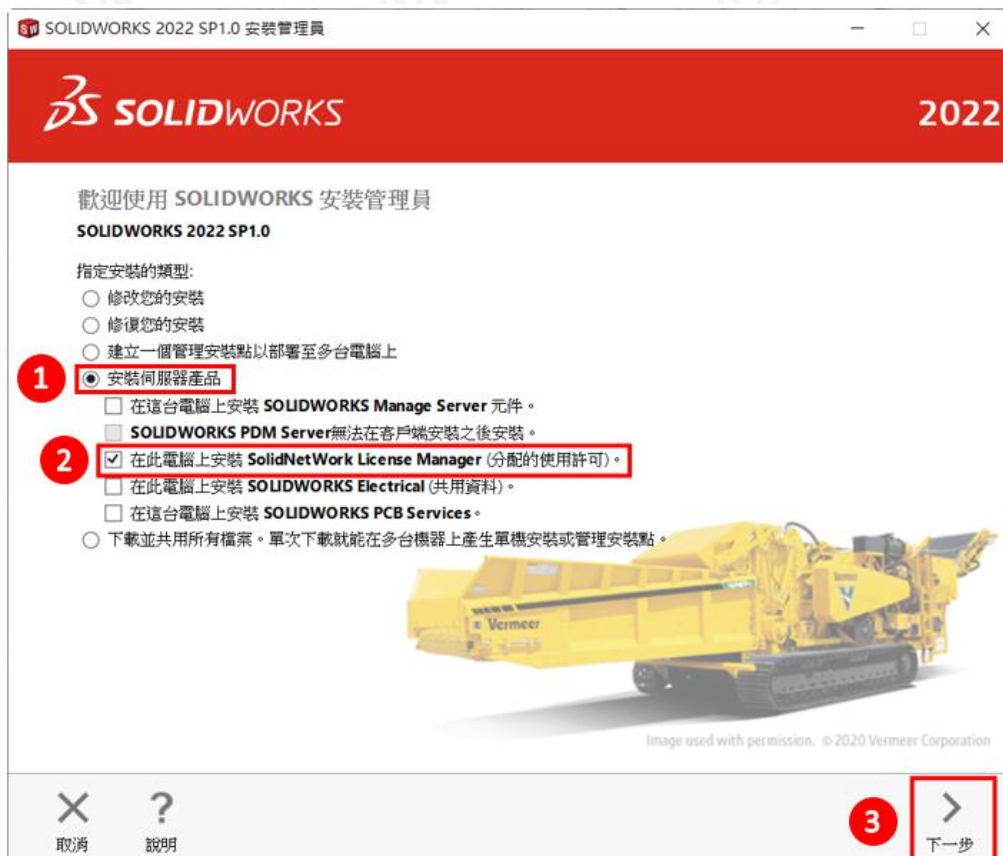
SOLIDWORKS 2022 SP1.0 安裝管理員

SOLIDWORKS 2022

歡迎使用 SOLIDWORKS 安裝管理員
SOLIDWORKS 2022 SP1.0

指定安裝的類型:
○ 修改您的安裝
○ 修復您的安裝
○ 建立一個管理安裝點以部署至多台電腦上
1 ◉ 安裝伺服器產品
☐ 在這台電腦上安裝 SOLIDWORKS Manage Server 元件。
☐ SOLIDWORKS PDM Server無法在客戶端安裝之後安裝。
2 ☑ 在此電腦上安裝 SolidNetWork License Manager (分配的使用許可)。
☐ 在此電腦上安裝 SOLIDWORKS Electrical (共用資料)。
☐ 在這台電腦上安裝 SOLIDWORKS PCB Services。
○ 下載並共用所有檔案。單次下載就能在多台機器上產生單機安裝或管理安裝點。

Vermeer

Image used with permission. ©2020 Vermeer Corporation

取消 說明 3 下一步